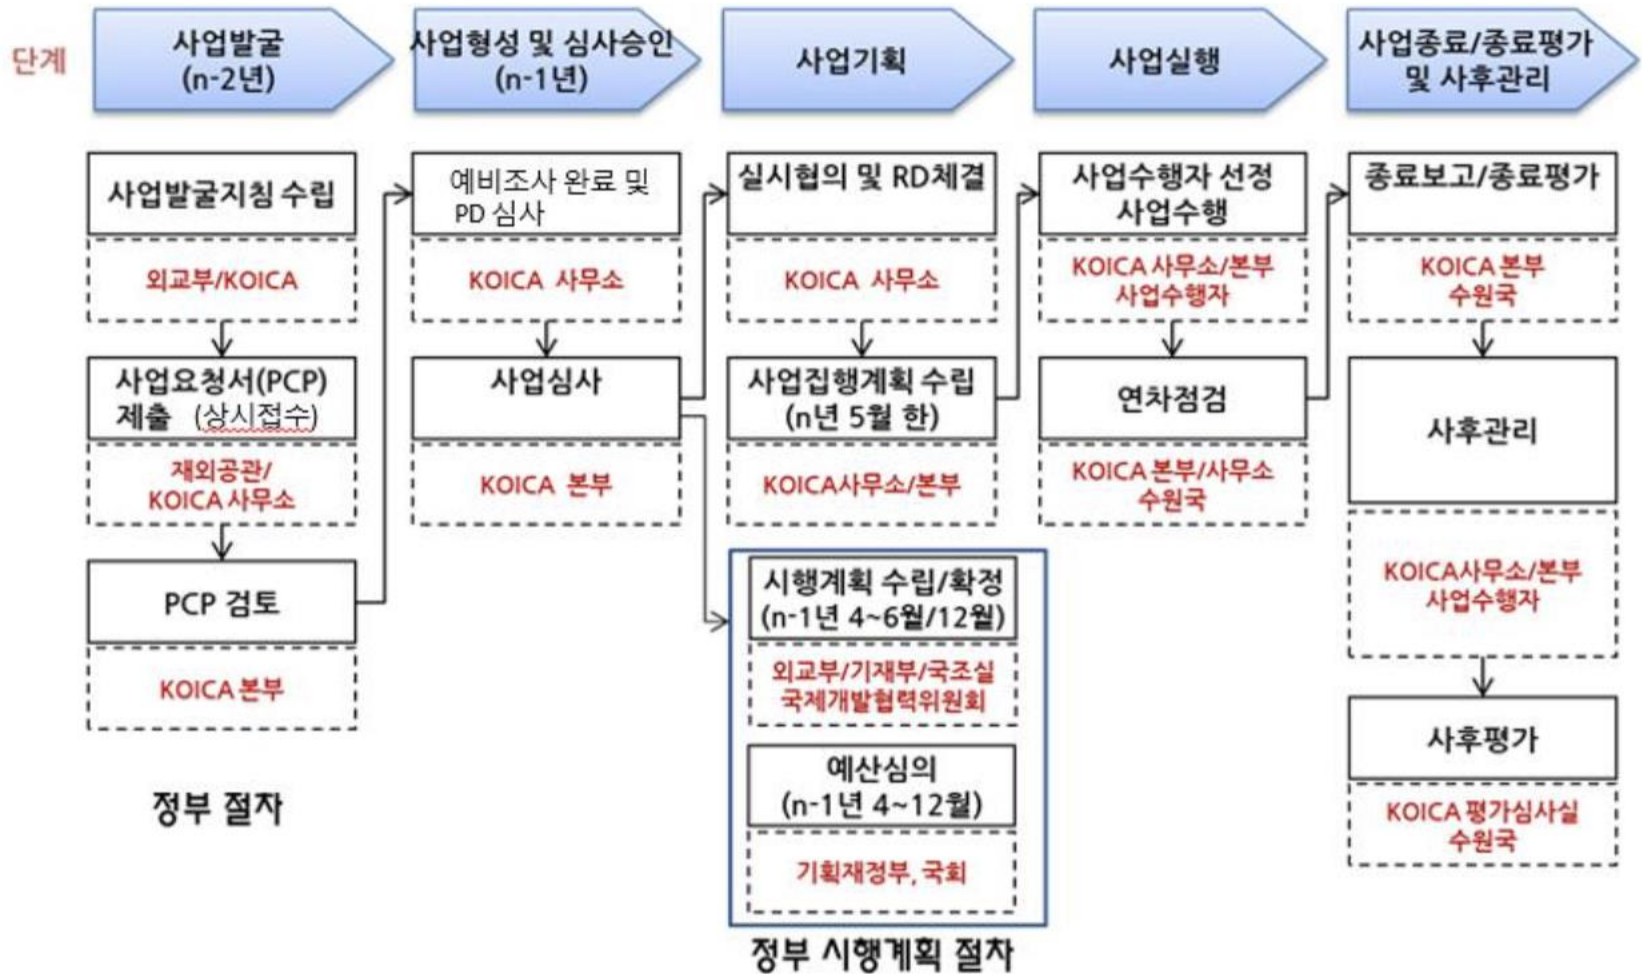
단계

사업발굴 (n-2년)

사업형성 및 심사승인 (n-1년)

사업기획

사업실행

사업종료/종료평가 및 사후관리

사업발굴지침 수립

외교부/KOICA

사업요청서(PCP) 제출 (상시접수)

재외공관/ KOICA 사무소

PCP 검토

KOICA 본부

정부 절차

예비조사 완료 및 PD 심사

KOICA 사무소

사업심사

KOICA 본부

실시협의 및 RD체결

KOICA 사무소

사업집행계획 수립 (n년 5월 한)

KOICA사무소/본부

시행계획 수립/확정 (n-1년 4~6월/12월)

외교부/기재부/국조실 국제개발협력위원회

예산심의 (n-1년 4~12월)

기획재정부, 국회

정부 시행계획 절차

사업수행자 선정 사업수행

KOICA 사무소/본부 사업수행자

연차점검

KOICA 본부/사무소 수원국

종료보고/종료평가

KOICA 본부 수원국

사후관리

KOICA사무소/본부 사업수행자

사후평가

KOICA 평가심사실 수원국